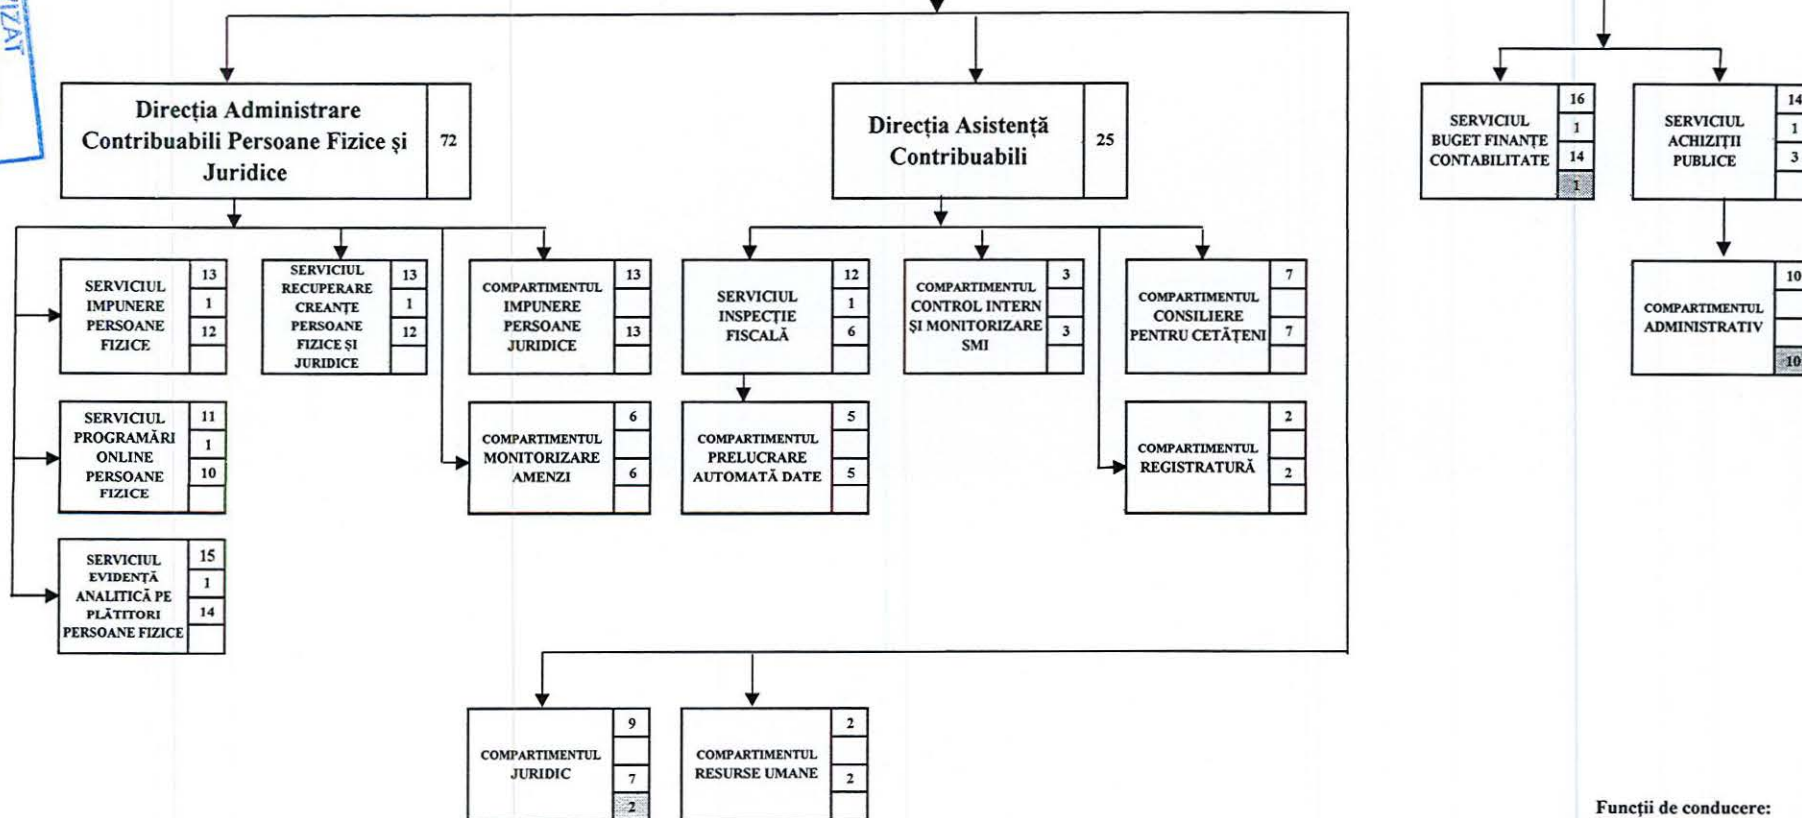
IZAT

Direcția Administrare Contribuabili Persoane Fizice și Juridice 72

Direcția Asistență Contribuabili 25

SERVICIUL BUGET FINANȚE CONTABILITATE 16 1 14 1

SERVICIUL ACHIZIȚII PUBLICE 14 1 3

SERVICIUL IMPUNERE PERSOANE FIZICE 13 1 12

SERVICIUL RECUPERARE CREANȚE PERSOANE FIZICE ȘI JURIDICE 13 1 12

COMPARTIMENTUL IMPUNERE PERSOANE JURIDICE 13 13

SERVICIUL INSPECȚIE FISCALĂ 12 1 6

COMPARTIMENTUL CONTROL INTERN ȘI MONITORIZARE SMI 3 3

COMPARTIMENTUL CONSILIERE PENTRU CETĂȚENI 7 7

COMPARTIMENTUL ADMINISTRATIV 10 10

SERVICIUL PROGRAMĂRI ONLINE PERSOANE FIZICE 11 1 10

COMPARTIMENTUL MONITORIZARE AMENZI 6 6

COMPARTIMENTUL PRELUCRARE AUTOMATĂ DATE 5 5

COMPARTIMENTUL REGISTRATURĂ 2 2

SERVICIUL EVIDENȚĂ ANALITICĂ PE PLĂTITORI PERSOANE FIZICE 15 1 14

COMPARTIMENTUL JURIDIC 9 7 2

COMPARTIMENTUL RESURSE UMANE 2 2

Funcții de conducere: